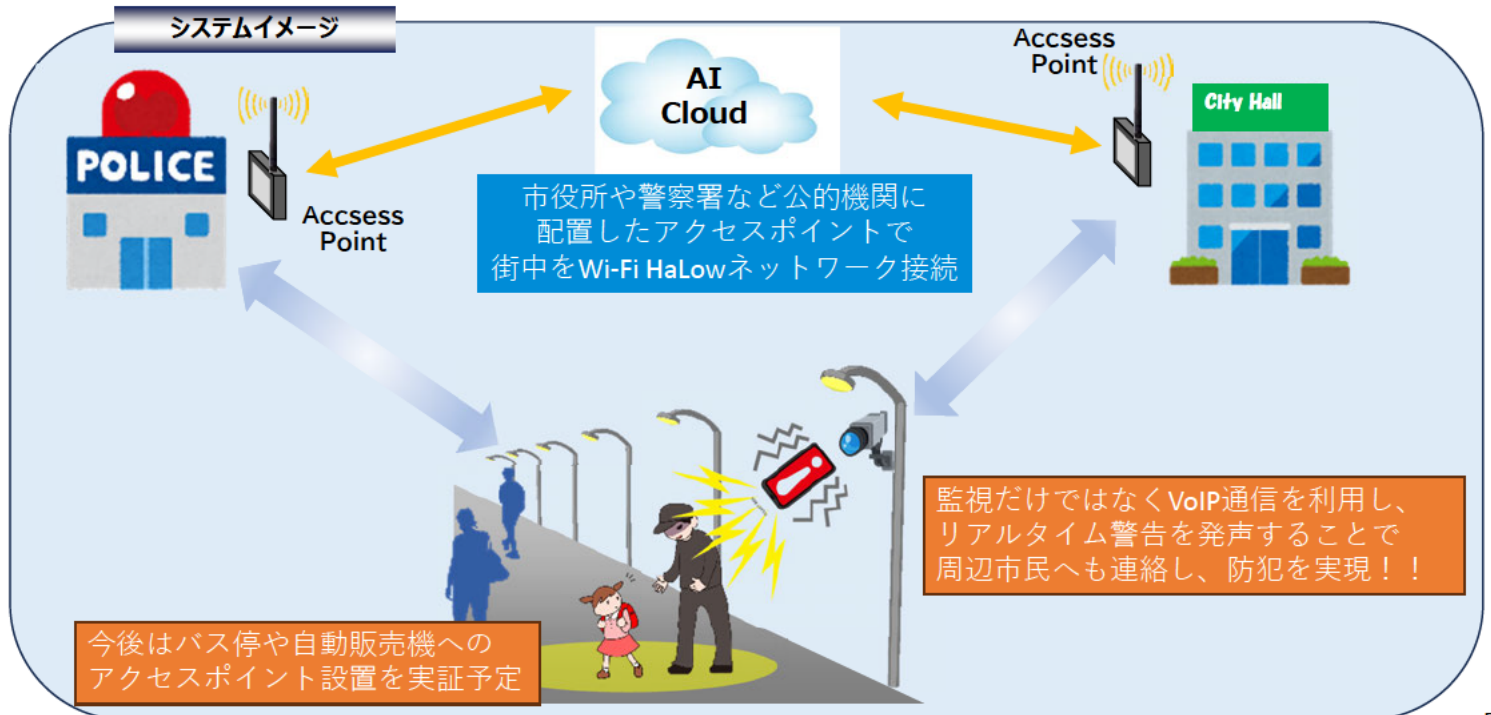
システムイメージ

POLICE

Accsess Point

AI Cloud

Accsess Point

City Hall

市役所や警察署など公的機関に
配置したアクセスポイントで
街中をWi-Fi HaLowネットワーク接続

監視だけではなくVoIP通信を利用し、
リアルタイム警告を発声することで
周辺市民へも連絡し、防犯を実現！！

今後はバス停や自動販売機への
アクセスポイント設置を実証予定